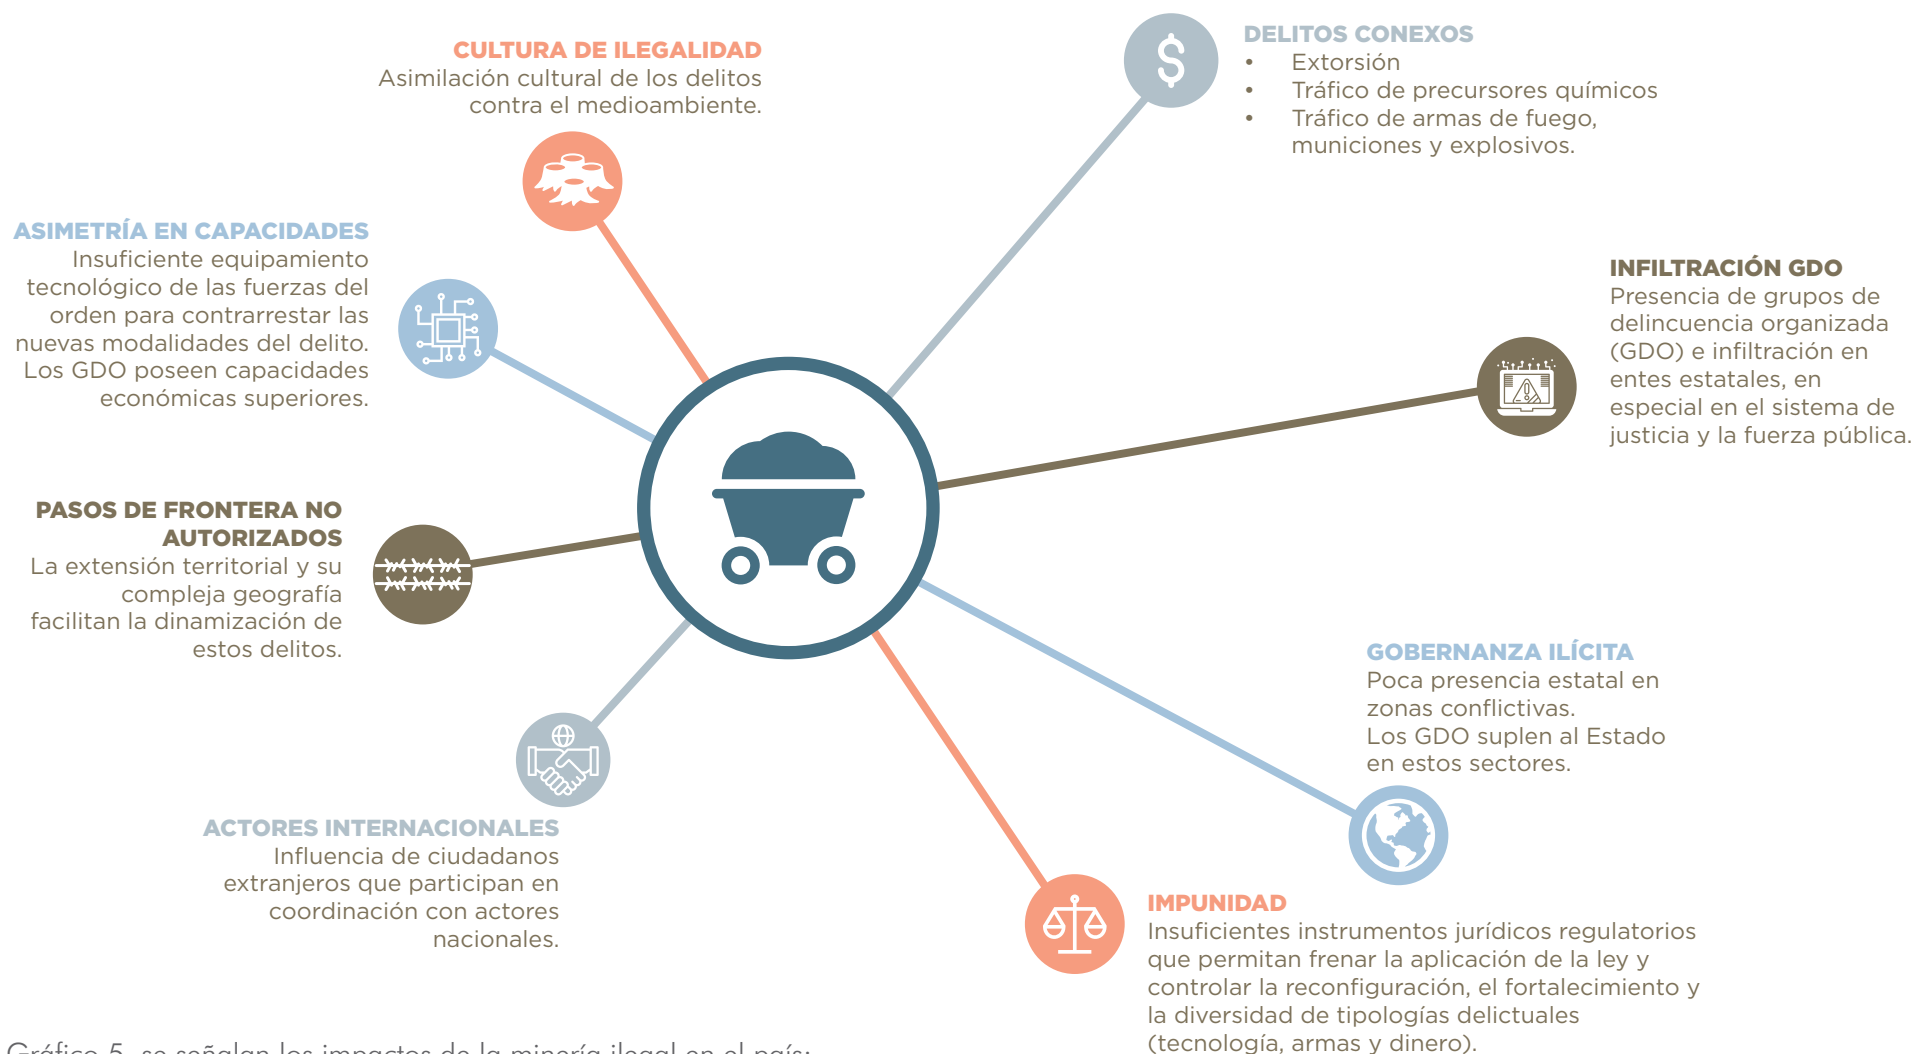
CULTURA DE ILEGALIDAD
Asimilación cultural de los delitos contra el medioambiente.

DELITOS CONEXOS
• Extorsión
• Tráfico de precursores químicos
• Tráfico de armas de fuego, municiones y explosivos.

ASIMETRÍA EN CAPACIDADES
Insuficiente equipamiento tecnológico de las fuerzas del orden para contrarrestar las nuevas modalidades del delito. Los GDO poseen capacidades económicas superiores.

INFILTRACIÓN GDO
Presencia de grupos de delincuencia organizada (GDO) e infiltración en entes estatales, en especial en el sistema de justicia y la fuerza pública.

PASOS DE FRONTERA NO AUTORIZADOS
La extensión territorial y su compleja geografía facilitan la dinamización de estos delitos.

GOBERNANZA ILÍCITA
Poca presencia estatal en zonas conflictivas.
Los GDO suplen al Estado en estos sectores.

ACTORES INTERNACIONALES
Influencia de ciudadanos extranjeros que participan en coordinación con actores nacionales.

IMPUNIDAD
Insuficientes instrumentos jurídicos regulatorios que permitan frenar la aplicación de la ley y controlar la reconfiguración, el fortalecimiento y la diversidad de tipologías delictuales (tecnología, armas y dinero).

Gráfico 5, se señalan los impactos de la minería ilegal en el país: